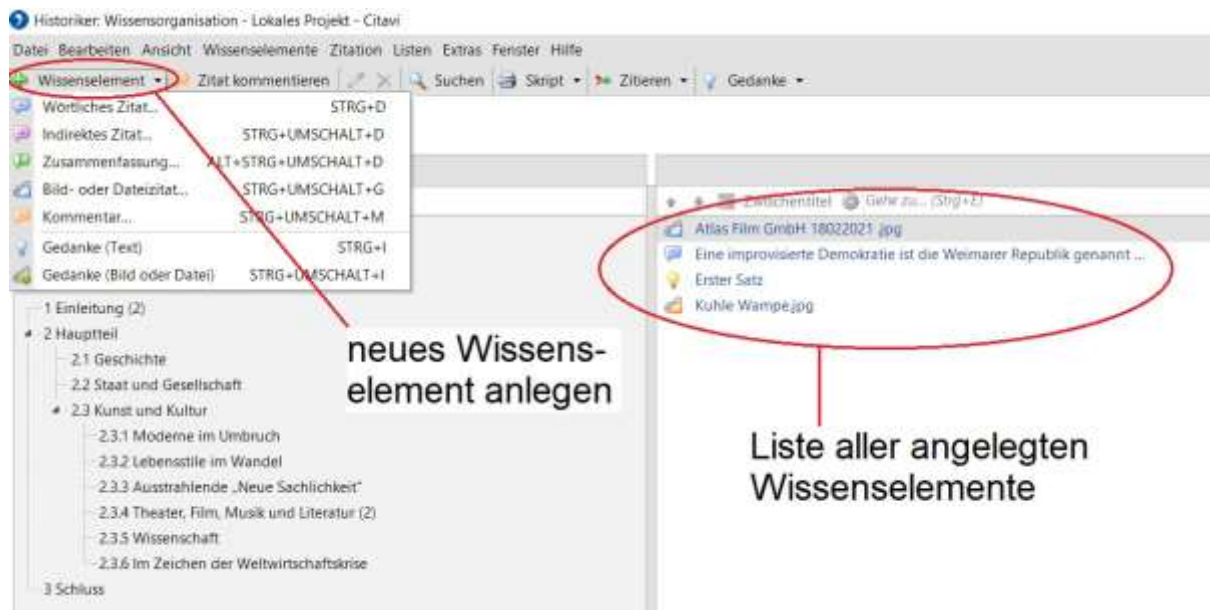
Historiker: Wissensorganisation - Lokales Projekt - Citavi

Datei Bearbeiten Ansicht Wissenselemente Zitation Listen Extras Fenster Hilfe

Wissenselement ▾ Zitat kommentieren Suchen Skript ▾ Zitieren ▾ Gedanke ▾

Wörtliches Zitat... STRG+D
Indirektes Zitat... STRG+UMSCHALT+D
Zusammenfassung... ALT+STRG+UMSCHALT+D
Bild- oder Dateizitat... STRG+UMSCHALT+G
Kommentar... STRG+UMSCHALT+M
Gedanke (Text) STRG+I
Gedanke (Bild oder Datei) STRG+UMSCHALT+I

1 Einleitung (2)
2 Hauptteil
2.1 Geschichte
2.2 Staat und Gesellschaft
2.3 Kunst und Kultur
2.3.1 Moderne im Umbruch
2.3.2 Lebensstile im Wandel
2.3.3 Ausstrahlende „Neue Sachlichkeit"
2.3.4 Theater, Film, Musik und Literatur (2)
2.3.5 Wissenschaft
2.3.6 Im Zeichen der Weltwirtschaftskrise
3 Schluss

neues Wissenselement anlegen

Zwischentitel Gehe zu... (Strg+E)
Atlas Film GmbH 18022021.jpg
Eine improvisierte Demokratie ist die Weimarer Republik genannt ...
Erster Satz
Kuhle Wampe.jpg

Liste aller angelegten Wissenselemente